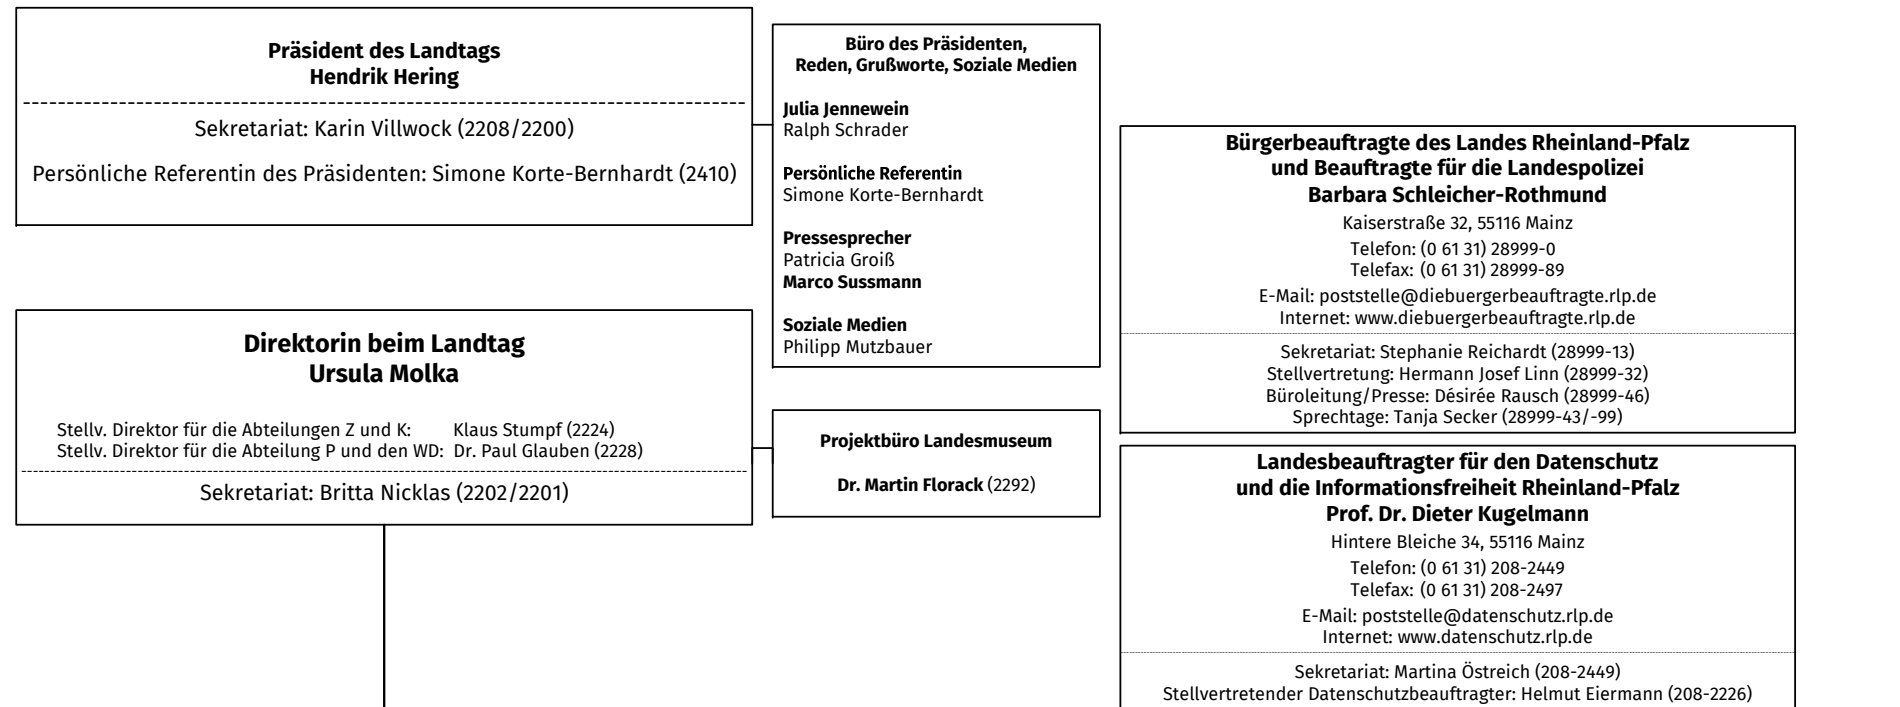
**Präsident des Landtags**
**Hendrik Hering**

Sekretariat: Karin Villwock (2208/2200)

Persönliche Referentin des Präsidenten: Simone Korte-Bernhardt (2410)

**Büro des Präsidenten, Reden, Grußworte, Soziale Medien**

**Julia Jennewein**
Ralph Schrader

**Persönliche Referentin**
Simone Korte-Bernhardt

**Pressesprecher**
Patricia Groiß
**Marco Sussmann**

**Soziale Medien**
Philipp Mutzbauer

**Bürgerbeauftragte des Landes Rheinland-Pfalz und Beauftragte für die Landespolizei**
**Barbara Schleicher-Rothmund**
Kaiserstraße 32, 55116 Mainz
Telefon: (0 61 31) 28999-0
Telefax: (0 61 31) 28999-89
E-Mail: poststelle@diebuergerbeauftragte.rlp.de
Internet: www.diebuergerbeauftragte.rlp.de

Sekretariat: Stephanie Reichardt (28999-13)
Stellvertretung: Hermann Josef Linn (28999-32)
Büroleitung/Presse: Désirée Rausch (28999-46)
Sprechtage: Tanja Secker (28999-43/-99)

**Direktorin beim Landtag**
**Ursula Molka**

Stellv. Direktor für die Abteilungen Z und K: Klaus Stumpf (2224)
Stellv. Direktor für die Abteilung P und den WD: Dr. Paul Glauben (2228)

Sekretariat: Britta Nicklas (2202/2201)

**Projektbüro Landesmuseum**

**Dr. Martin Florack** (2292)

**Landesbeauftragter für den Datenschutz und die Informationsfreiheit Rheinland-Pfalz**
**Prof. Dr. Dieter Kugelmann**
Hintere Bleiche 34, 55116 Mainz
Telefon: (0 61 31) 208-2449
Telefax: (0 61 31) 208-2497
E-Mail: poststelle@datenschutz.rlp.de
Internet: www.datenschutz.rlp.de

Sekretariat: Martina Östreich (208-2449)
Stellvertretender Datenschutzbeauftragter: Helmut Eiermann (208-2226)